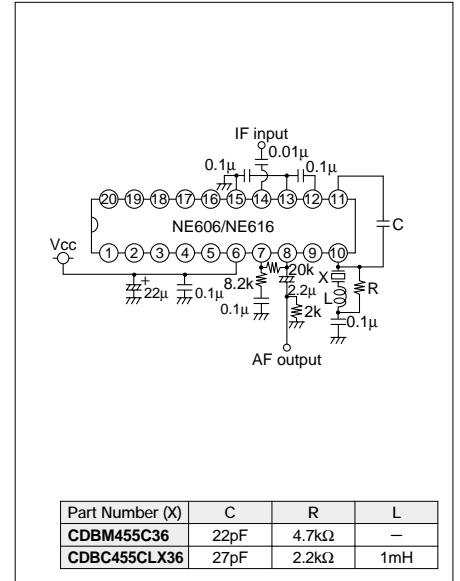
IF input
0.01μ
0.1μ
0.1μ
20 19 18 17 16 15 14 13 12 11
NE606/NE616
C
Vcc
1 2 3 4 5 6 7 8 9 10
20k
X
8.2k
2.2μ
L
R
22μ
0.1μ
0.1μ
2k
0.1μ
AF output

| Part Number (X) | C | R | L |
|---|---|---|---|
| **CDBM455C36** | 22pF | 4.7kΩ | – |
| **CDBC455CLX36** | 27pF | 2.2kΩ | 1mH |